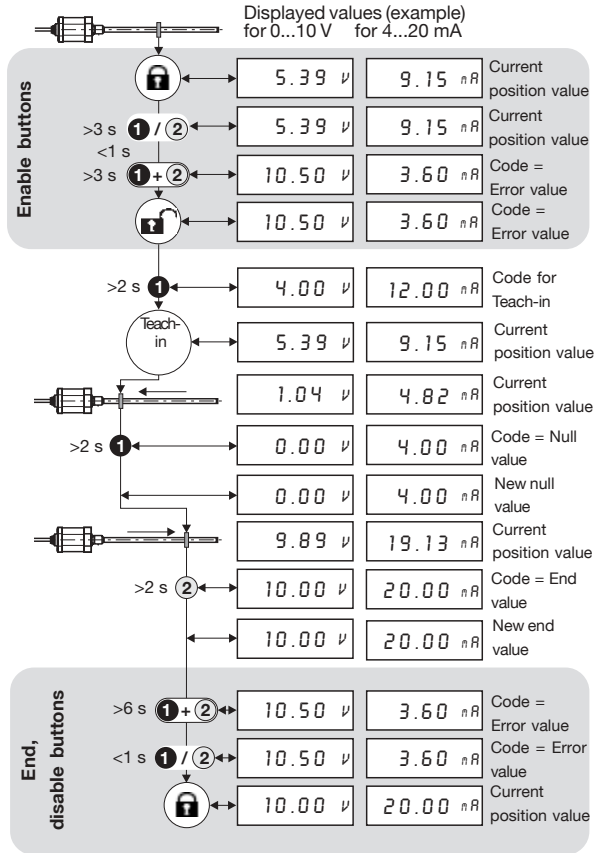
Displayed values (example)
for 0...10 V for 4...20 mA

Enable buttons

| | | |
|---|---|---|
| 5.39 V | 9.15 mA | Current position value |
| >3 s 1 / 2 <1 s — 5.39 V | 9.15 mA | Current position value |
| >3 s 1 + 2 — 10.50 V | 3.60 mA | Code = Error value |
| 10.50 V | 3.60 mA | Code = Error value |

| | | |
|---|---|---|
| >2 s 1 — 4.00 V | 12.00 mA | Code for Teach-in |
| Teach-in — 5.39 V | 9.15 mA | Current position value |
| 1.04 V | 4.82 mA | Current position value |
| >2 s 1 — 0.00 V | 4.00 mA | Code = Null value |
| 0.00 V | 4.00 mA | New null value |
| 9.89 V | 19.13 mA | Current position value |
| >2 s 2 — 10.00 V | 20.00 mA | Code = End value |
| 10.00 V | 20.00 mA | New end value |

End, disable buttons

| | | |
|---|---|---|
| >6 s 1 + 2 — 10.50 V | 3.60 mA | Code = Error value |
| <1 s 1 / 2 — 10.50 V | 3.60 mA | Code = Error value |
| 10.00 V | 20.00 mA | Current position value |